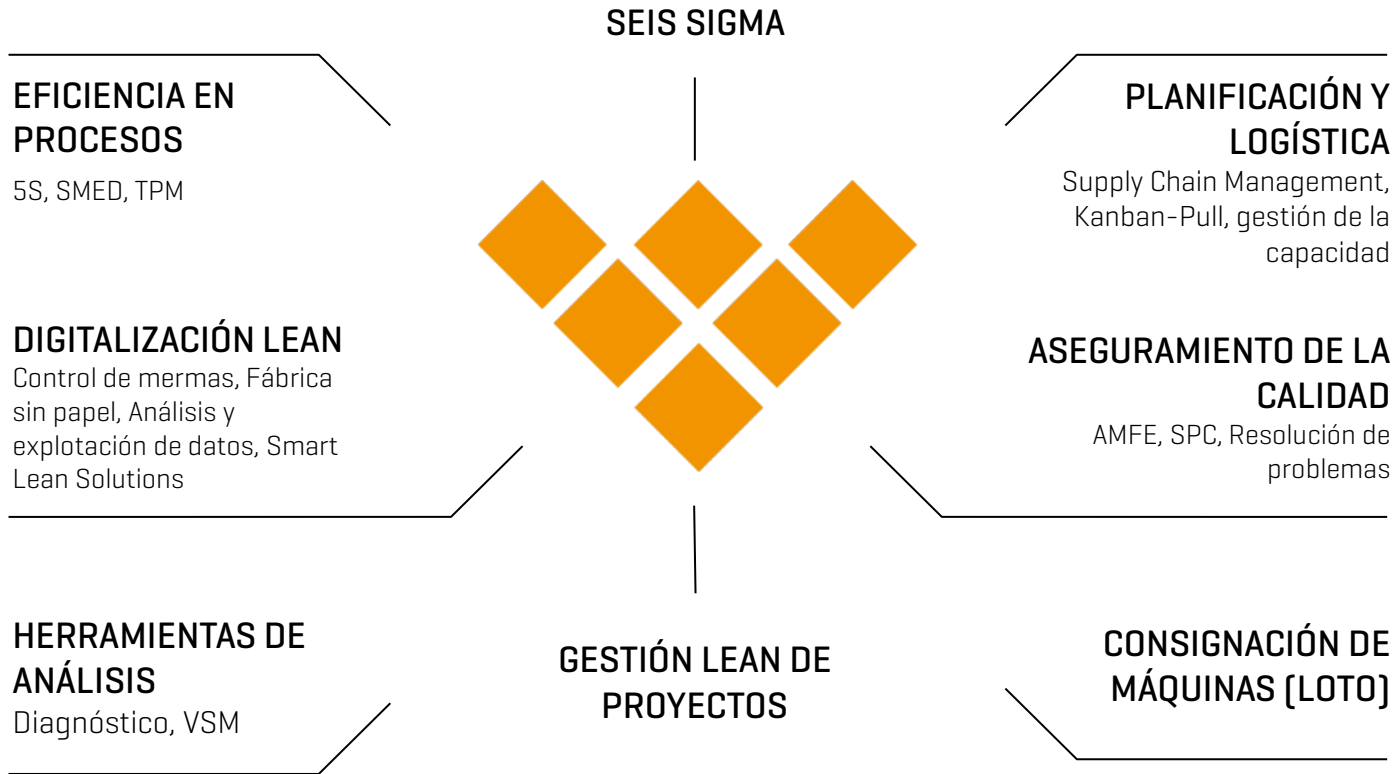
SEIS SIGMA

EFICIENCIA EN PROCESOS
5S, SMED, TPM

PLANIFICACIÓN Y LOGÍSTICA
Supply Chain Management, Kanban-Pull, gestión de la capacidad

DIGITALIZACIÓN LEAN
Control de mermas, Fábrica sin papel, Análisis y explotación de datos, Smart Lean Solutions

ASEGURAMIENTO DE LA CALIDAD
AMFE, SPC, Resolución de problemas

HERRAMIENTAS DE ANÁLISIS
Diagnóstico, VSM

GESTIÓN LEAN DE PROYECTOS

CONSIGNACIÓN DE MÁQUINAS (LOTO)